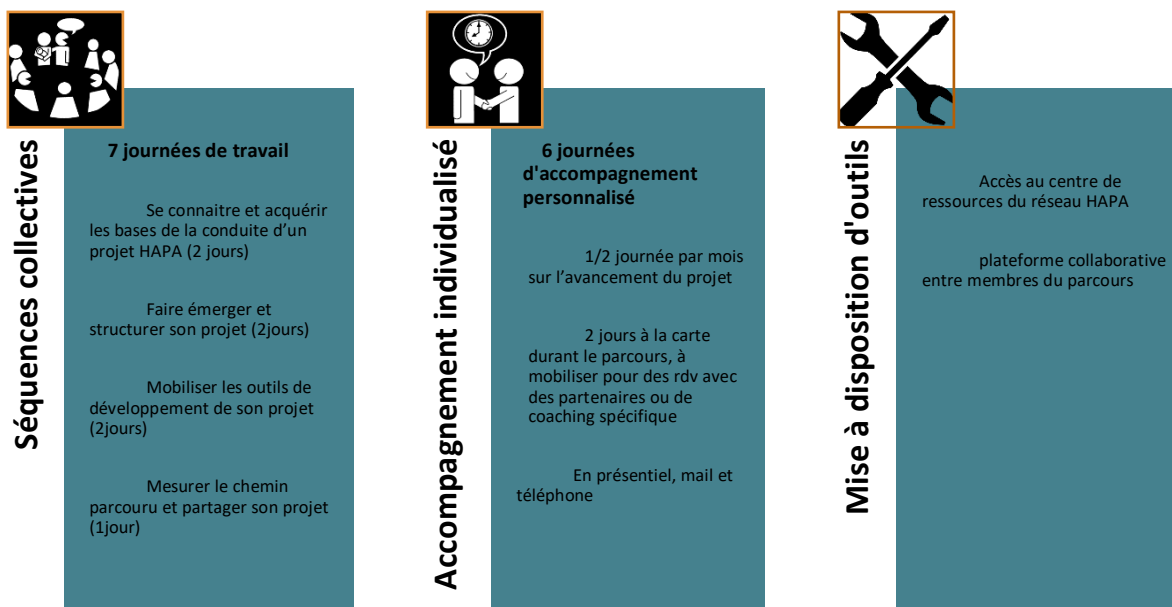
Séquences collectives

7 journées de travail

Se connaitre et acquérir les bases de la conduite d'un projet HAPA (2 jours)

Faire émerger et structurer son projet (2jours)

Mobiliser les outils de développement de son projet (2jours)

Mesurer le chemin parcouru et partager son projet (1jour)

Accompagnement individualisé

6 journées d'accompagnement personnalisé

1/2 journée par mois sur l'avancement du projet

2 jours à la carte durant le parcours, à mobiliser pour des rdv avec des partenaires ou de coaching spécifique

En présentiel, mail et téléphone

Mise à disposition d'outils

Accès au centre de ressources du réseau HAPA

plateforme collaborative entre membres du parcours